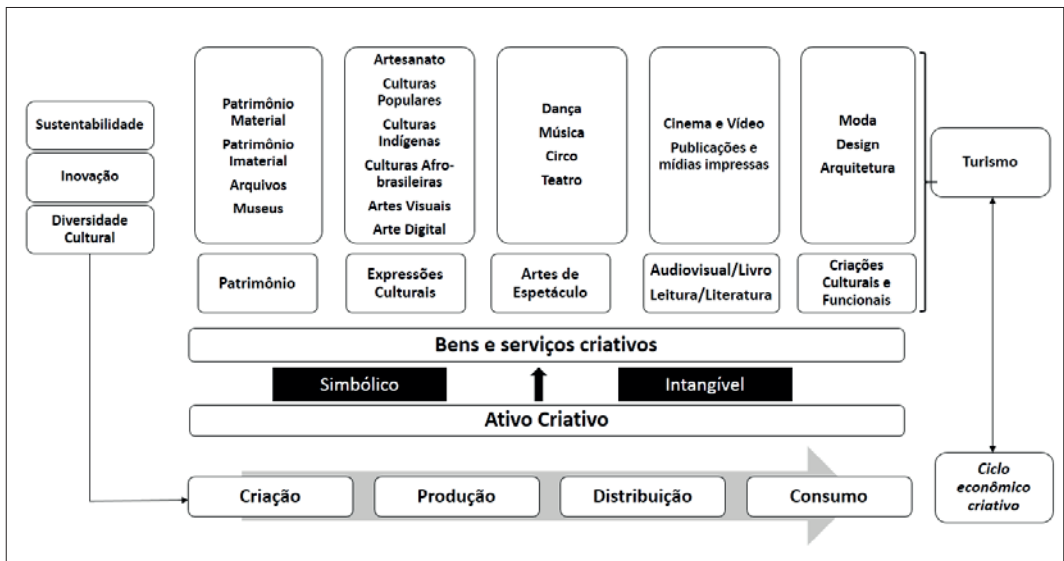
Sustentabilidade

Inovação

Diversidade Cultural

Patrimônio Material
Patrimônio Imaterial
Arquivos
Museus

Patrimônio

Artesanato
Culturas Populares
Culturas Indígenas
Culturas Afro-brasileiras
Artes Visuais
Arte Digital

Expressões Culturais

Dança
Música
Circo
Teatro

Artes de Espetáculo

Cinema e Vídeo
Publicações e mídias impressas

Audiovisual/Livro
Leitura/Literatura

Moda
Design
Arquitetura

Criações Culturais e Funcionais

Turismo

Bens e serviços criativos

Simbólico

Intangível

Ativo Criativo

Criação

Produção

Distribuição

Consumo

Ciclo econômico criativo